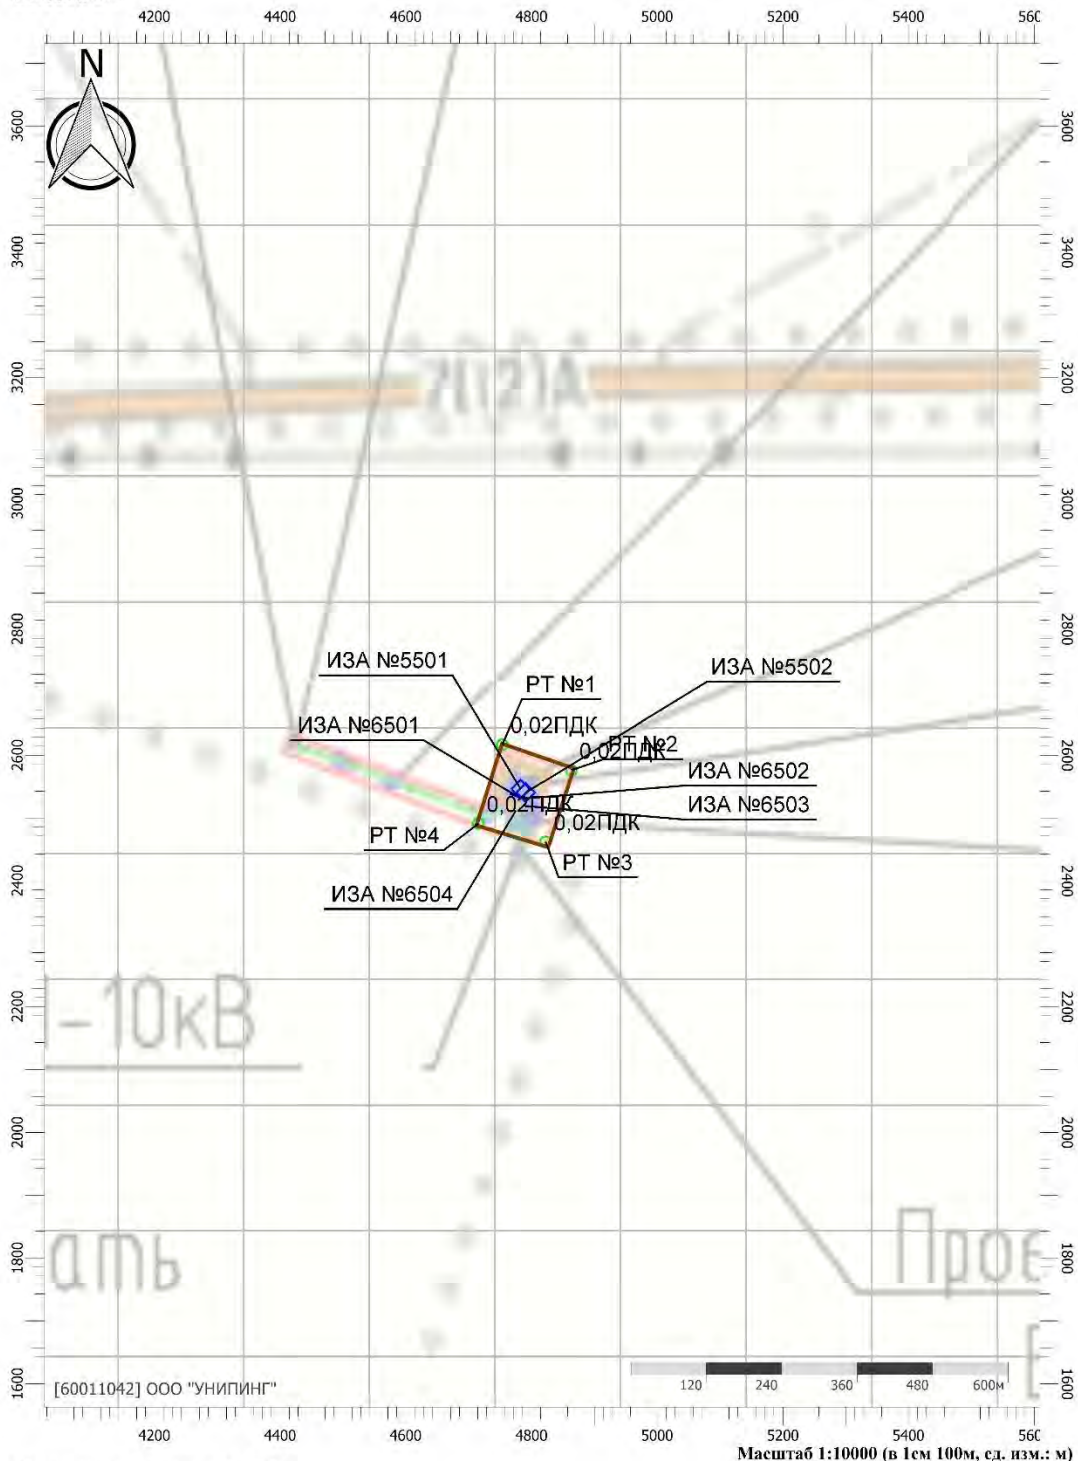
4200 4400 4600 4800 5000 5200 5400 560

N

3600 3400 3200 3000 2800 2600 2400 2200 2000 1800 1600

3600 3400 3200 3000 2800 2600 2400 2200 2000 1800 1600

ЗОНА

ИЗА №5501

РТ №1

ИЗА №5502

ИЗА №6501

0,02ПДК

0,02ПДК

РТ №2

ИЗА №6502

0,02ПДК

ИЗА №6503

0,02ПДК

РТ №4

РТ №3

ИЗА №6504

-10кВ

ать

Прое

[60011042] ООО "УНИПИНГ"

120 240 360 480 600м

4200 4400 4600 4800 5000 5200 5400 560

Масштаб 1:10000 (в 1см 100м, ед. изм.: м)